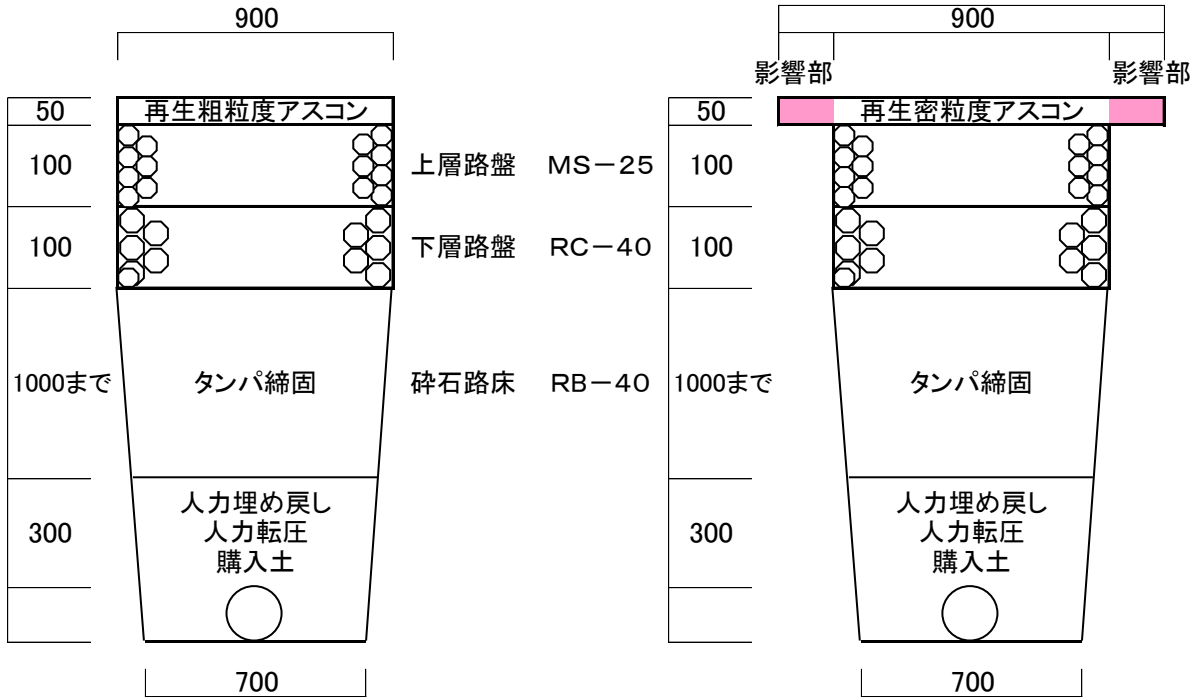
900

50
100
100
1000まで
300

再生粗粒度アスコン

タンパ締固

人力埋め戻し
人力転圧
購入土

700

上層路盤　MS－25
下層路盤　RC－40
砕石路床　RB－40

900
影響部
影響部

50
100
100
1000まで
300

再生密粒度アスコン

タンパ締固

人力埋め戻し
人力転圧
購入土

700